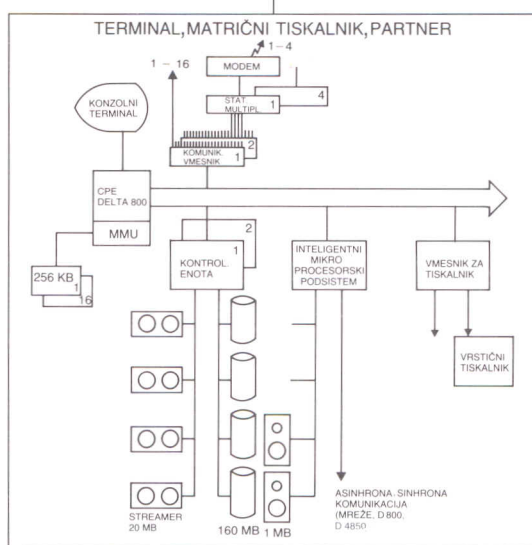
TERMINAL,MATRIČNI TISKALNIK,PARTNER

1 – 4

MODEM

1 – 16

STAT. MULTIPL.

1

4

KONZOLNI TERMINAL

KOMUNIK. VMESNIK

1

2

CPE DELTA 800

MMU

256 KB

1

16

KONTROL. ENOTA

1

2

INTELIGENTNI MIKRO PROCESORSKI PODSISTEM

VMESNIK ZA TISKALNIK

VRSTIČNI TISKALNIK

STREAMER 20 MB

160 MB

1 MB

ASINHRONA, SINHRONA KOMUNIKACIJA (MREŽE, D 800, D 4850